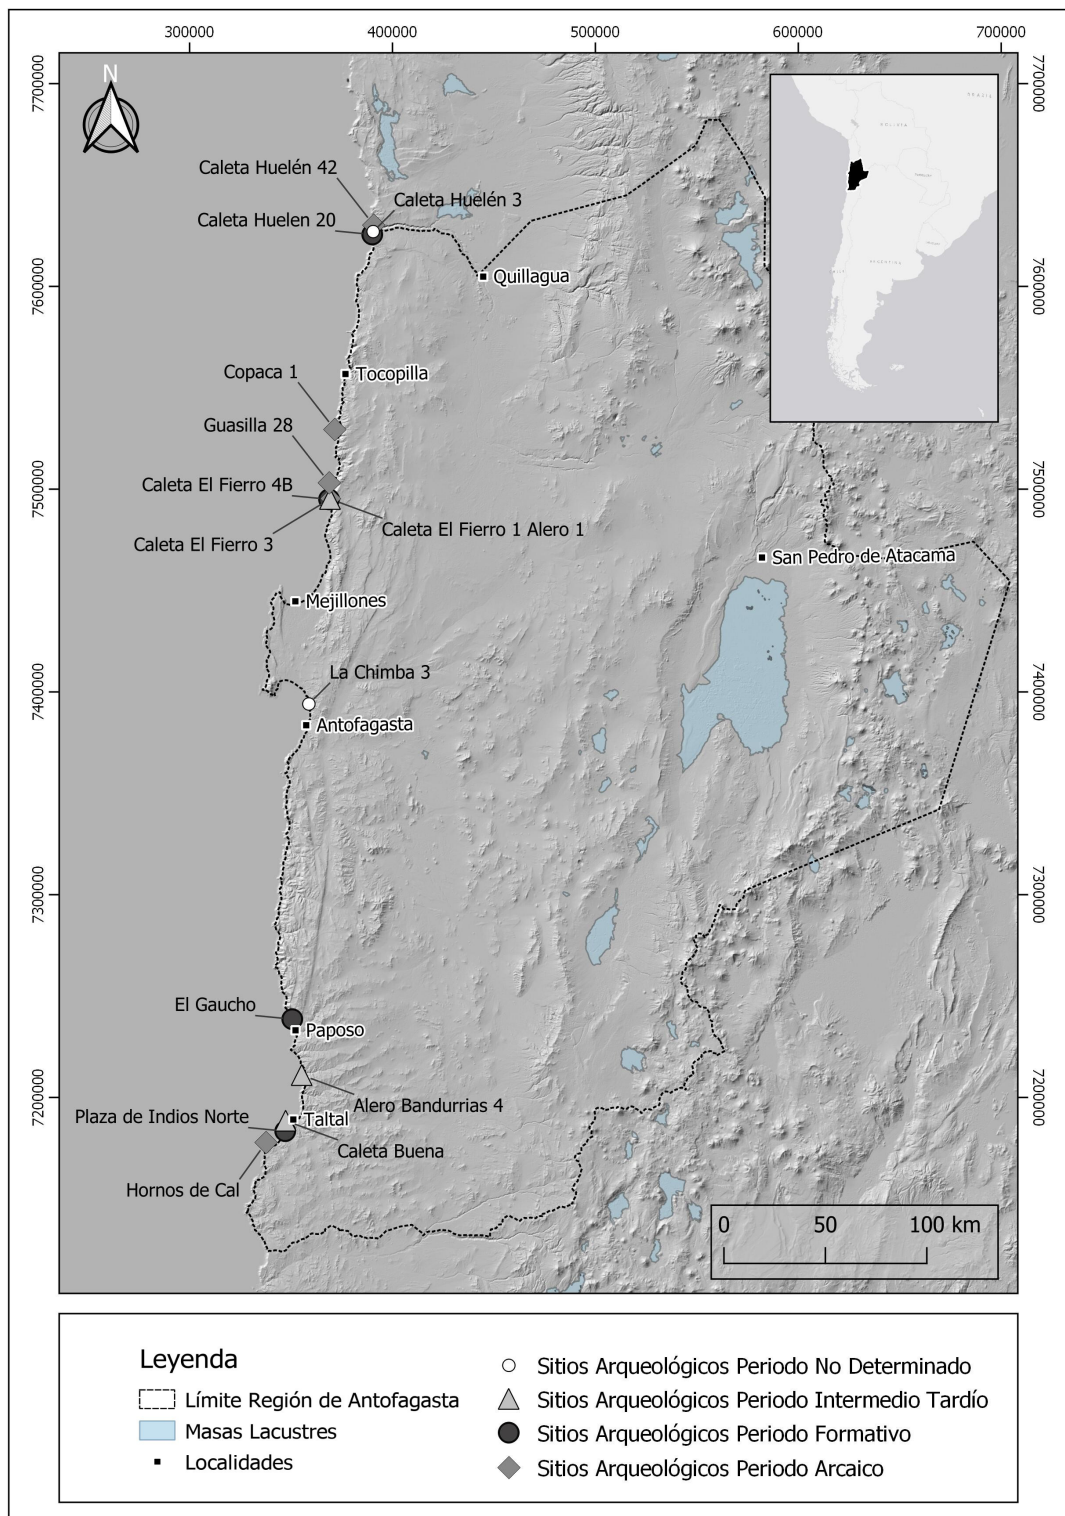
300000 400000 500000 600000 700000

7700000 7600000 7500000 7400000 7300000 7200000

N

Caleta Huelén 42
Caleta Huelén 3
Caleta Huelen 20
Quillagua
Copaca 1
Tocopilla
Guasilla 28
Caleta El Fierro 4B
Caleta El Fierro 1 Alero 1
Caleta El Fierro 3
San Pedro de Atacama
Mejillones
La Chimba 3
Antofagasta
El Gaucho
Paposo
Alero Bandurrias 4
Plaza de Indios Norte
Taltal
Caleta Buena
Hornos de Cal

0 50 100 km

Leyenda
Límite Región de Antofagasta
Masas Lacustres
Localidades
Sitios Arqueológicos Periodo No Determinado
Sitios Arqueológicos Periodo Intermedio Tardío
Sitios Arqueológicos Periodo Formativo
Sitios Arqueológicos Periodo Arcaico